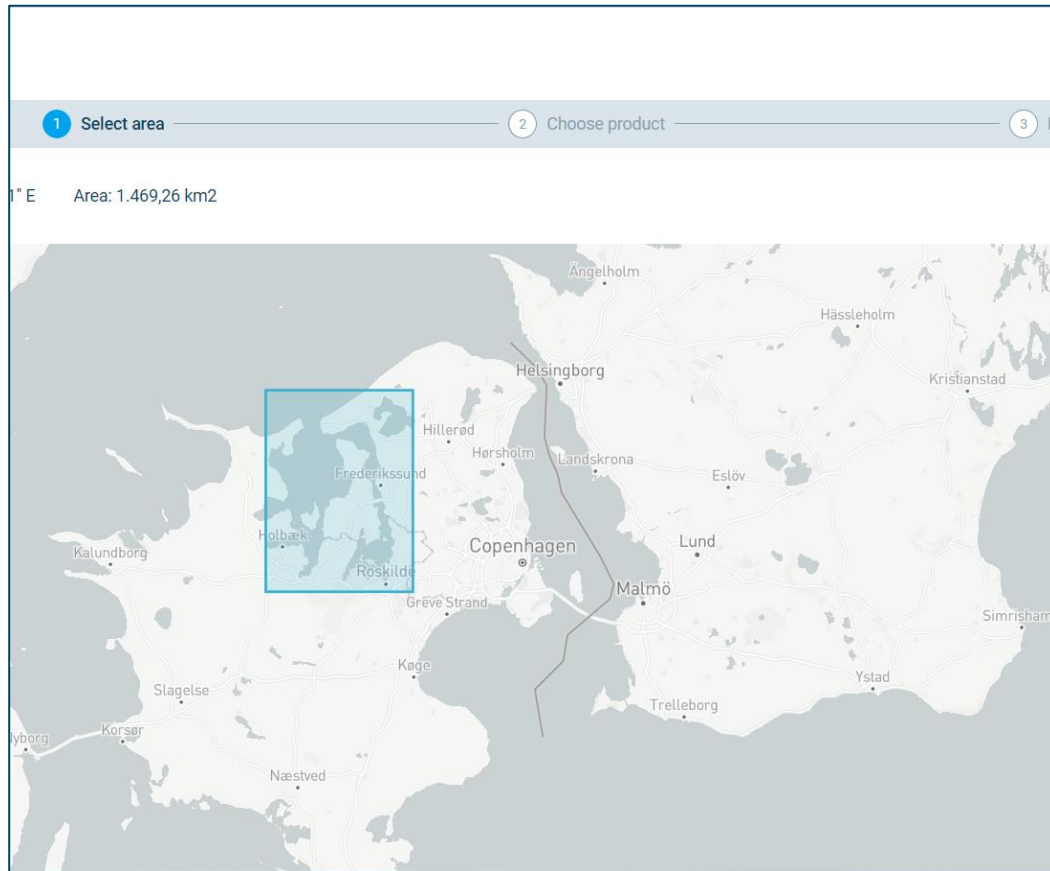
1 Select area
2 Choose product
3

1" E Area: 1.469,26 km2

Ängelholm
Hässleholm
Helsingborg
Kristianstad
Hillerød
Hørsholm
Landskrona
Frederikssund
Eslöv
Kalundborg
Holbæk
Copenhagen
Lund
Roskilde
Malmö
Greve Strand
Simrisham
Køge
Ystad
Slagelse
Trelleborg
Korsør
lyborg
Næstved